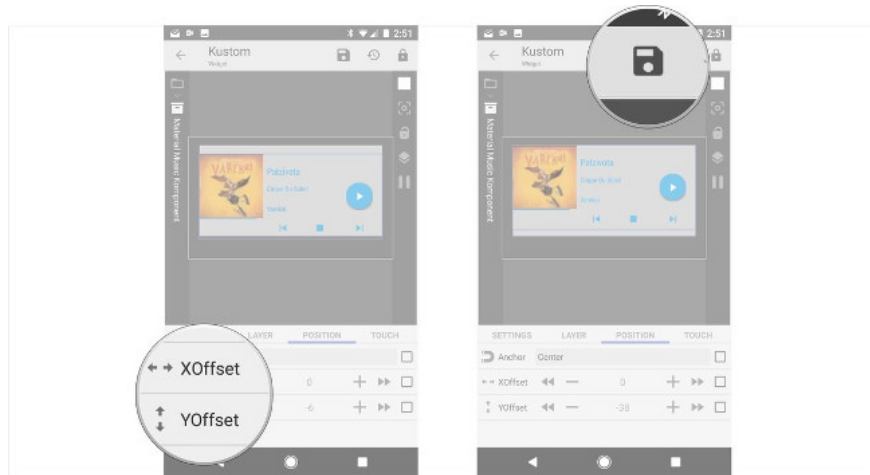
2:51
Kustom
Widget
Material Music Komponent
Pulsivola
Cirque Du Soleil
Varekai
LAYER POSITION TOUCH
XOffset
0
YOffset
-6

2:51
Kustom
Widget
Material Music Komponent
Pulsivola
Cirque Du Soleil
Varekai
SETTINGS LAYER POSITION TOUCH
Anchor Center
XOffset 0
YOffset -38